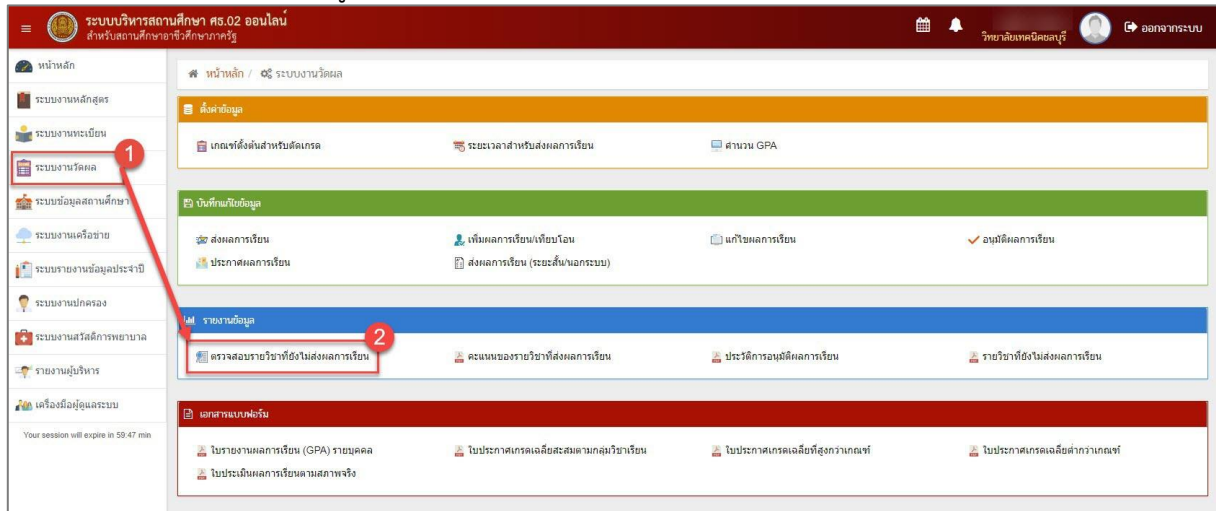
ระบบบริหารสถานศึกษา ศธ.02 ออนไลน์
สำหรับสถานศึกษาอาชีวศึกษาภาครัฐ

วิทยาลัยเทคนิคชลบุรี
ออกจากระบบ

หน้าหลัก
ระบบงานหลักสูตร
ระบบงานทะเบียน
ระบบงานวัดผล
ระบบข้อมูลสถานศึกษา
ระบบงานเครือข่าย
ระบบรายงานข้อมูลประจำปี
ระบบงานปกครอง
ระบบงานสวัสดิการพยาบาล
รายงานผู้บริหาร
เครื่องมือผู้ดูแลระบบ
Your session will expire in 59:47 min

1

หน้าหลัก / ระบบงานวัดผล

ตั้งค่าข้อมูล
เกณฑ์ตั้งต้นสำหรับตัดเกรด
ระยะเวลาสำหรับส่งผลการเรียน
คำนวน GPA

บันทึกแก้ไขข้อมูล
ส่งผลการเรียน
เพิ่มผลการเรียน/เทียบโอน
แก้ไขผลการเรียน
อนุมัติผลการเรียน
ประกาศผลการเรียน
ส่งผลการเรียน (ระยะสั้น/นอกระบบ)

รายงานข้อมูล
2
ตรวจสอบรายวิชาที่ยังไม่ส่งผลการเรียน
คะแนนของรายวิชาที่ส่งผลการเรียน
ประวัติการอนุมัติผลการเรียน
รายวิชาที่ยังไม่ส่งผลการเรียน

เอกสารแบบฟอร์ม
ใบรายงานผลการเรียน (GPA) รายบุคคล
ใบประกาศเกรดเฉลี่ยสะสมตามกลุ่มวิชาเรียน
ใบประกาศเกรดเฉลี่ยที่สูงกว่าเกณฑ์
ใบประกาศเกรดเฉลี่ยต่ำกว่าเกณฑ์
ใบประเมินผลการเรียนตามสภาพจริง